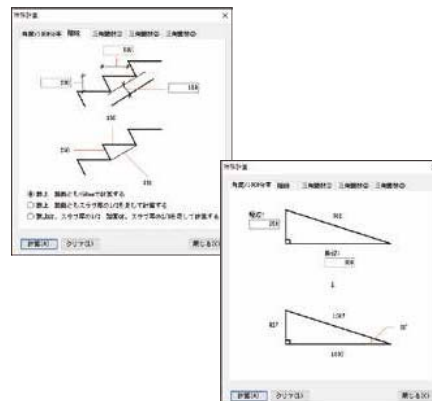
寸法計算

角度/ころび/勾配 階段 三角関数計② 三角関数計③ 三角関数④

300

250

150

300

250

300

◉ 踏上 踏面ともGlineで計算する
○ 踏上 踏面ともスラブ厚の1/2を足して計算する
○ 踏上は、スラブ厚の1/2 踏面は、スラブ厚の1/2を足して計算する

計算(K) クリア(C) 閉じる(X)

寸法計算

角度/ころび/勾配 階段 三角関数計② 三角関数計③ 三角関数④

高さ(
300

902

長さ(
866

1

817

1307

30°

1000

計算(K) クリア(C) 閉じる(X)